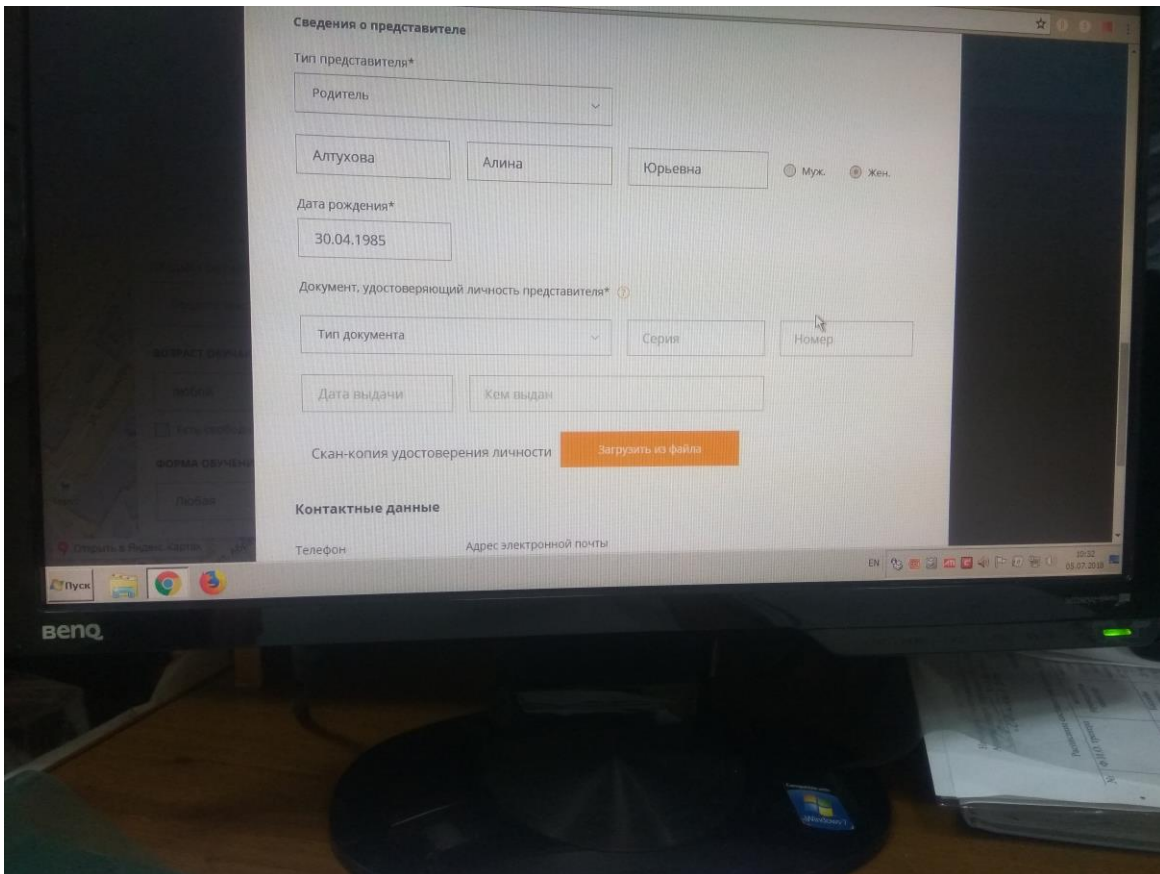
Сведения о представителе

Тип представителя*

Родитель

Алтухова

Алина

Юрьевна

Муж.

Жен.

Дата рождения*

30.04.1985

Документ, удостоверяющий личность представителя*

Тип документа

Серия

Номер

Дата выдачи

Кем выдан

Скан-копия удостоверения личности

Загрузить из файла

Контактные данные

Телефон

Адрес электронной почты

ВОЗРАСТ ОБУЧАЮ

ФОРМА ОБУЧЕНИ

Любая

Открыть в Яндекс.Картах

Пуск

EN

10:52

05.07.2018

BenQ